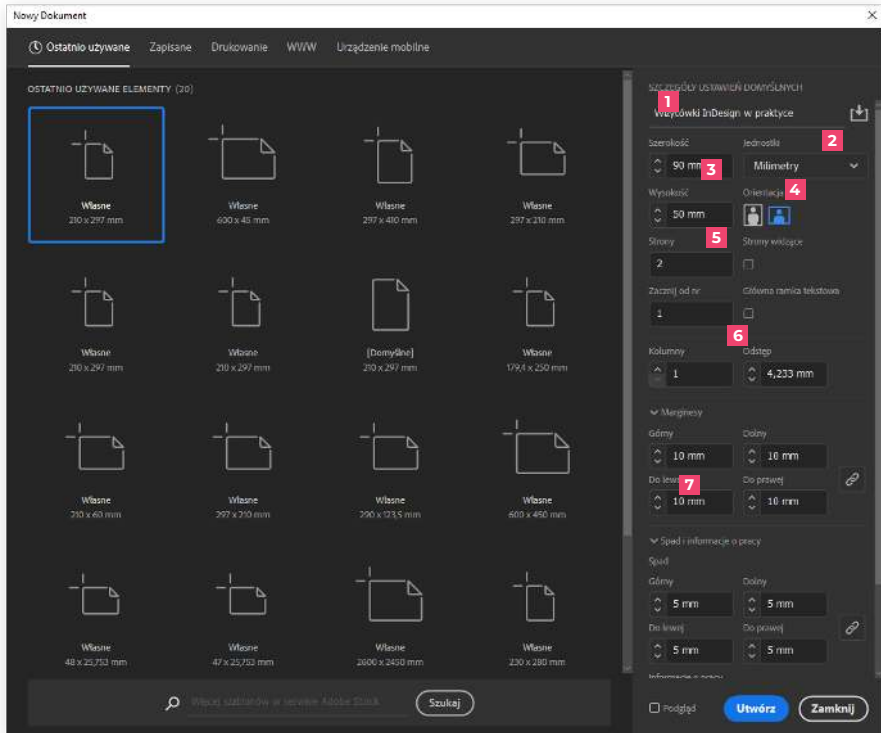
Nowy Dokument

Ostatnio używane Zapisane Drukowanie WWW Urządzenie mobilne

OSTATNIO UŻYWANE ELEMENTY (20)

Własne
210 x 297 mm

Własne
600 x 45 mm

Własne
297 x 410 mm

Własne
297 x 210 mm

Własne
210 x 297 mm

Własne
210 x 297 mm

[Domyślne]
210 x 297 mm

Własne
179,4 x 250 mm

Własne
210 x 60 mm

Własne
297 x 210 mm

Własne
290 x 123,5 mm

Własne
600 x 450 mm

Własne
48 x 25,753 mm

Własne
47 x 25,753 mm

Własne
2600 x 2450 mm

Własne
230 x 280 mm

Więcej szablonów w serwisie Adobe Stock Szukaj

SZCZEGÓŁY USTAWIEŃ DOMYŚLNYCH
1
Wizytówki InDesign w praktyce

Szerokość
90 mm 3
Jednostki 2
Milimetry

Wysokość
50 mm
Orientacja 4

Strony 5
2
Strony widzące

Zacznij od nr
1
Główna ramka tekstowa

6
Kolumny
1
Odstęp
4,233 mm

Marginesy
Górny
10 mm
Dolny
10 mm
Do lewej 7
10 mm
Do prawej
10 mm

Spad i informacje o pracy
Spad
Górny
5 mm
Dolny
5 mm
Do lewej
5 mm
Do prawej
5 mm

Podgląd Utwórz Zamknij